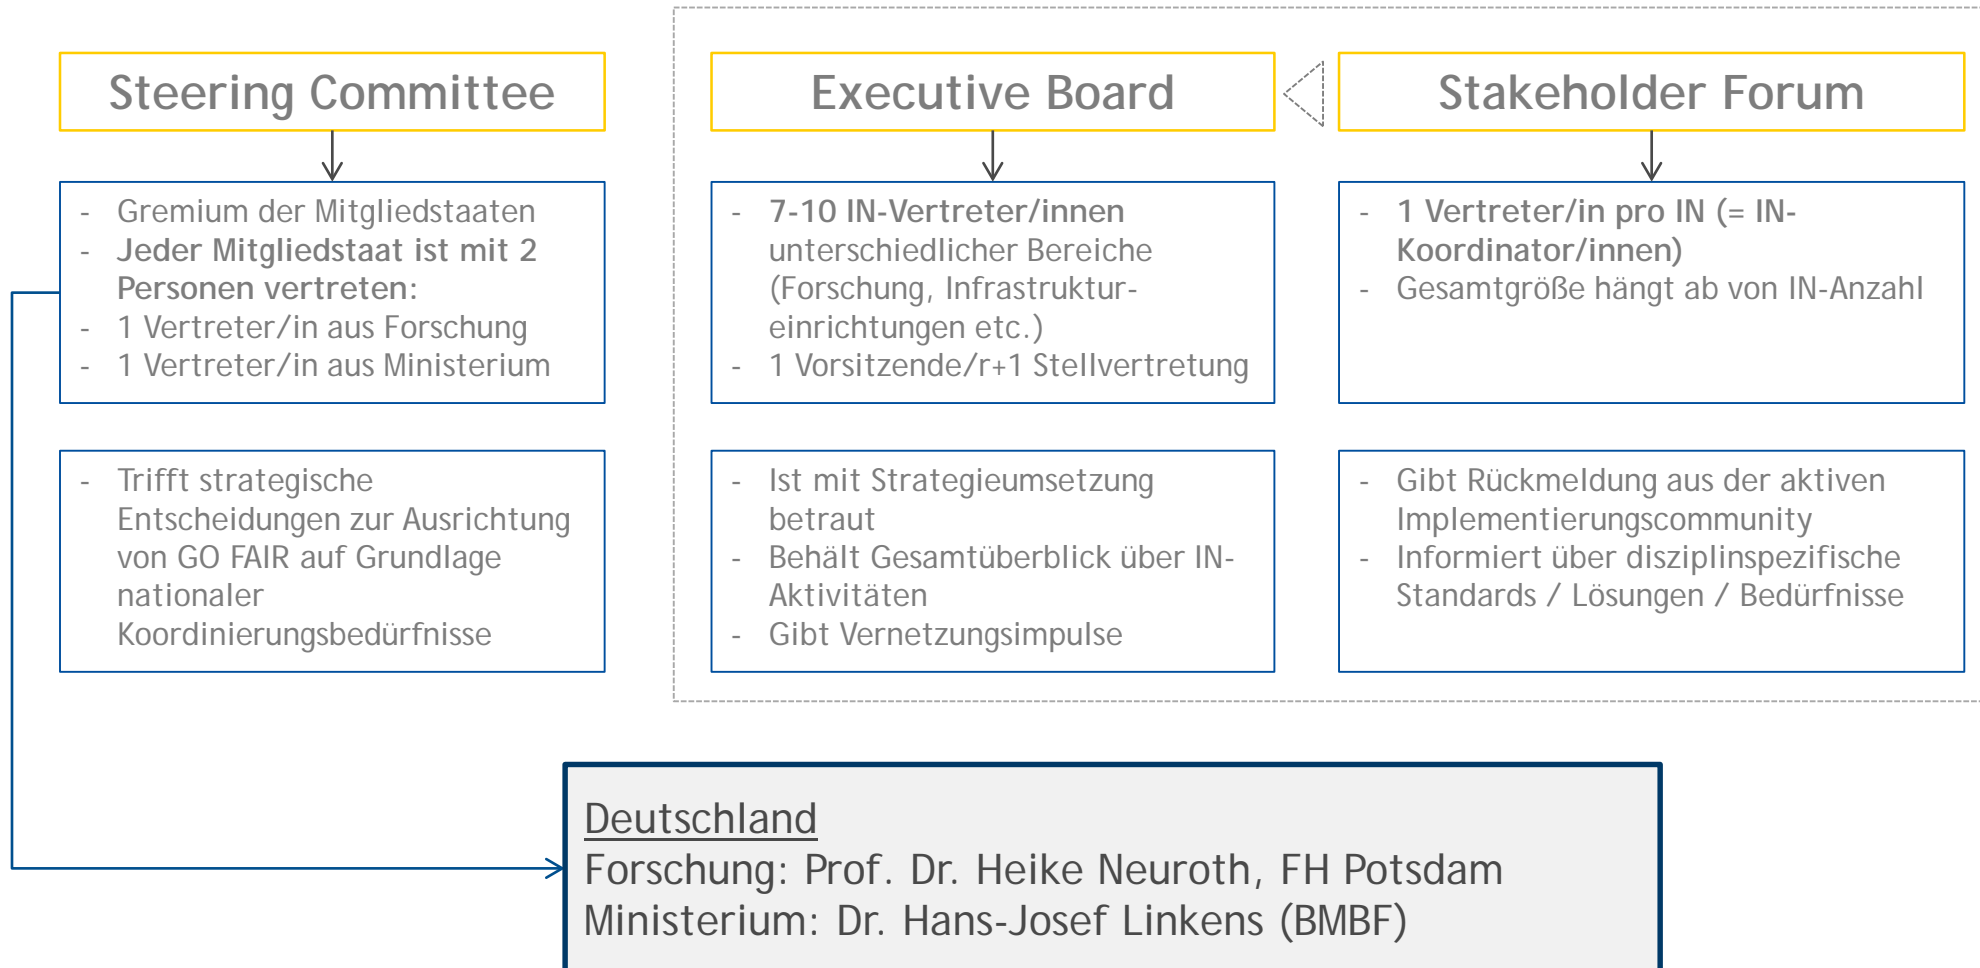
Steering Committee

- Gremium der Mitgliedstaaten
- Jeder Mitgliedstaat ist mit 2 Personen vertreten:
- 1 Vertreter/in aus Forschung
- 1 Vertreter/in aus Ministerium

- Trifft strategische Entscheidungen zur Ausrichtung von GO FAIR auf Grundlage nationaler Koordinierungsbedürfnisse

Executive Board

- 7-10 IN-Vertreter/innen unterschiedlicher Bereiche (Forschung, Infrastruktureinrichtungen etc.)
- 1 Vorsitzende/r+1 Stellvertretung

- Ist mit Strategieumsetzung betraut
- Behält Gesamtüberblick über IN-Aktivitäten
- Gibt Vernetzungsimpulse

Stakeholder Forum

- 1 Vertreter/in pro IN (= IN-Koordinator/innen)
- Gesamtgröße hängt ab von IN-Anzahl

- Gibt Rückmeldung aus der aktiven Implementierungscommunity
- Informiert über disziplinspezifische Standards / Lösungen / Bedürfnisse

Deutschland
Forschung: Prof. Dr. Heike Neuroth, FH Potsdam
Ministerium: Dr. Hans-Josef Linkens (BMBF)